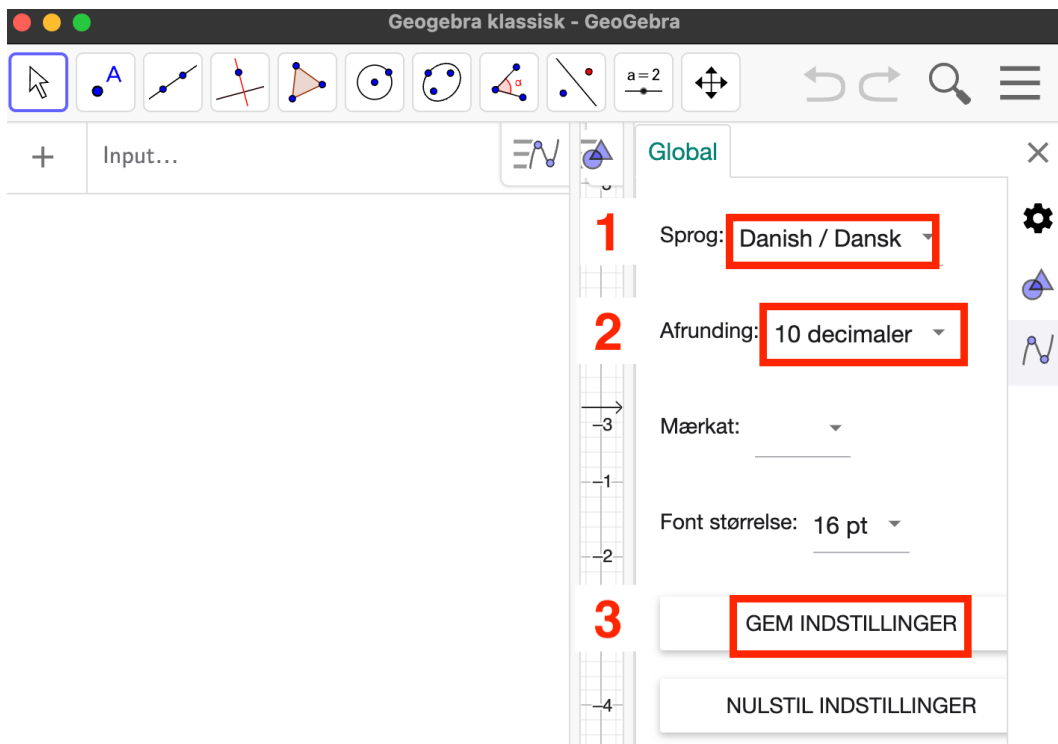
Geogebra klassisk - GeoGebra

A

a = 2

α

+ Input...

Global

1 Sprog: Danish / Dansk

2 Afrunding: 10 decimaler

Mærkat:

Font størrelse: 16 pt

3 GEM INDSTILLINGER

NULSTIL INDSTILLINGER

−3

−1

−2

−4